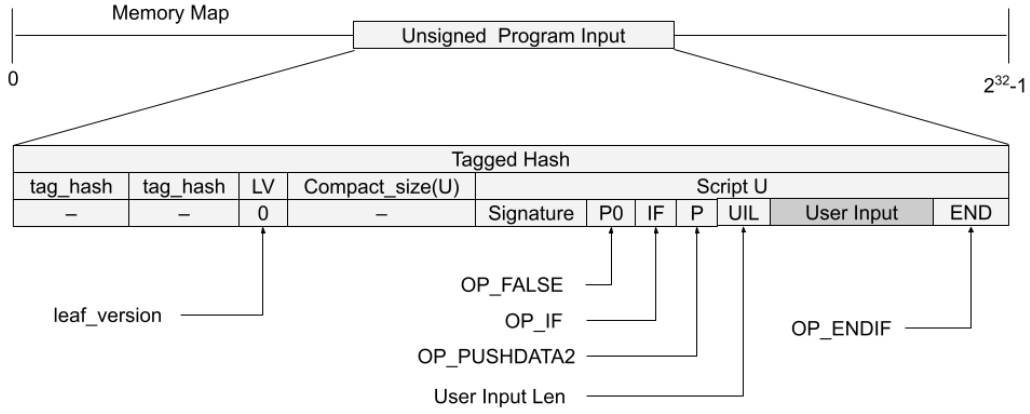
Memory Map

Unsigned Program Input

0

$2^{32}$-1

| Tagged Hash | | | | | | | | | | |
|---|---|---|---|---|---|---|---|---|---|---|
| tag_hash | tag_hash | LV | Compact_size(U) | Script U | | | | | | |
| – | – | 0 | – | Signature | P0 | IF | P | UIL | User Input | END |

leaf_version

OP_FALSE

OP_IF

OP_PUSHDATA2

User Input Len

OP_ENDIF